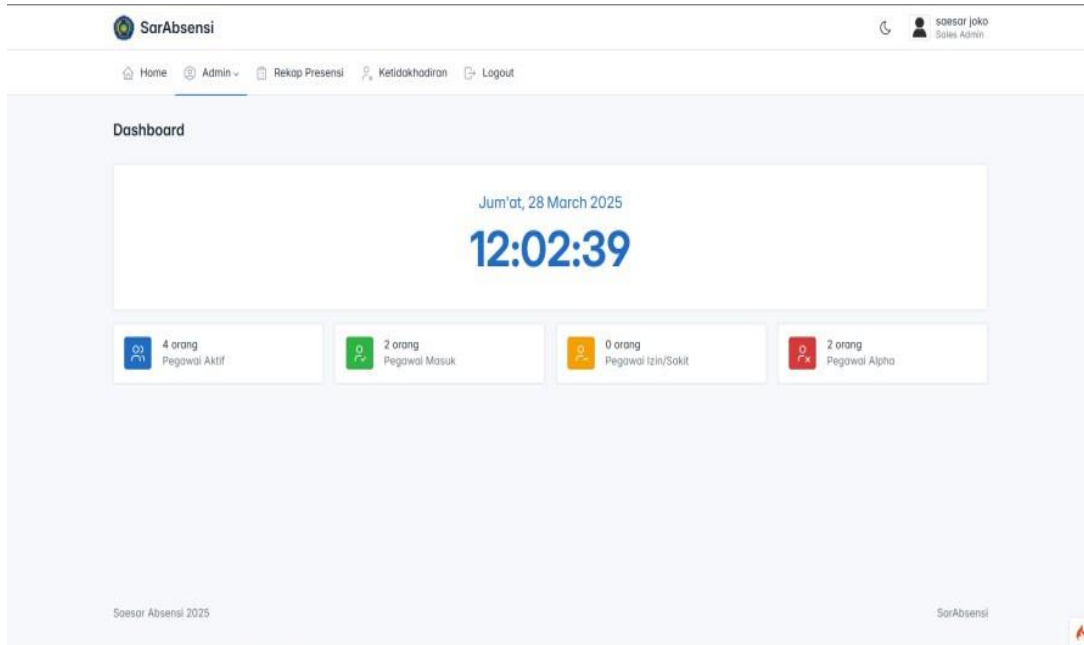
SarAbsensi

saesar joko
Sales Admin

Home Admin Rekap Presensi Ketidakhadiran Logout

Dashboard

Jum'at, 28 March 2025

12:02:39

4 orang
Pegawai Aktif

2 orang
Pegawai Masuk

0 orang
Pegawai Izin/Sakit

2 orang
Pegawai Alpha

Saesar Absensi 2025

SarAbsensi